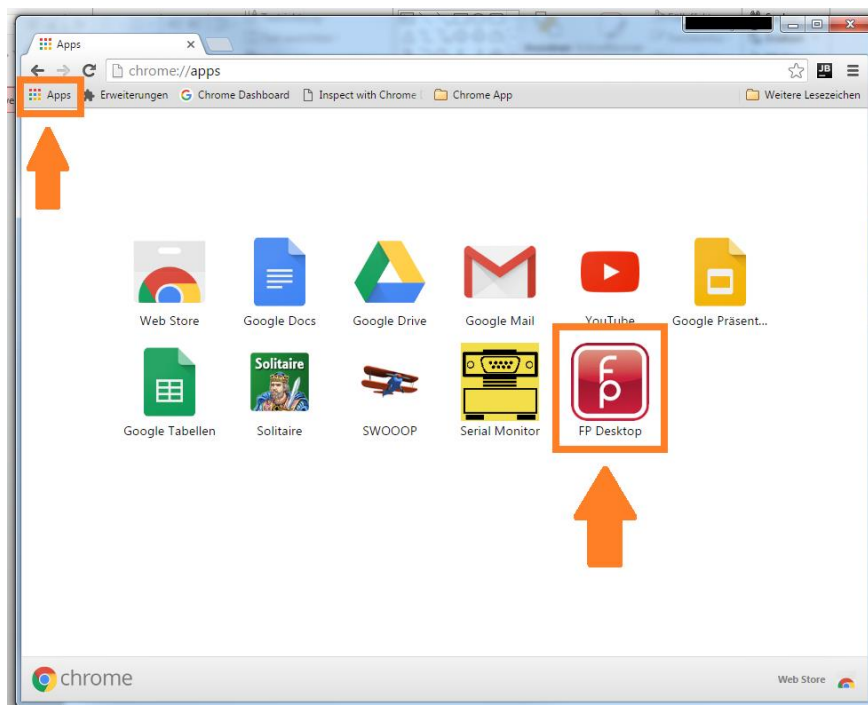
Apps

chrome://apps

JB

Apps
Erweiterungen
Chrome Dashboard
Inspect with Chrome
Chrome App
Weitere Lesezeichen

Web Store
Google Docs
Google Drive
Google Mail
YouTube
Google Präsent...

Solitaire

Google Tabellen
Solitaire
SWOOOP
Serial Monitor
FP Desktop

chrome
Web Store